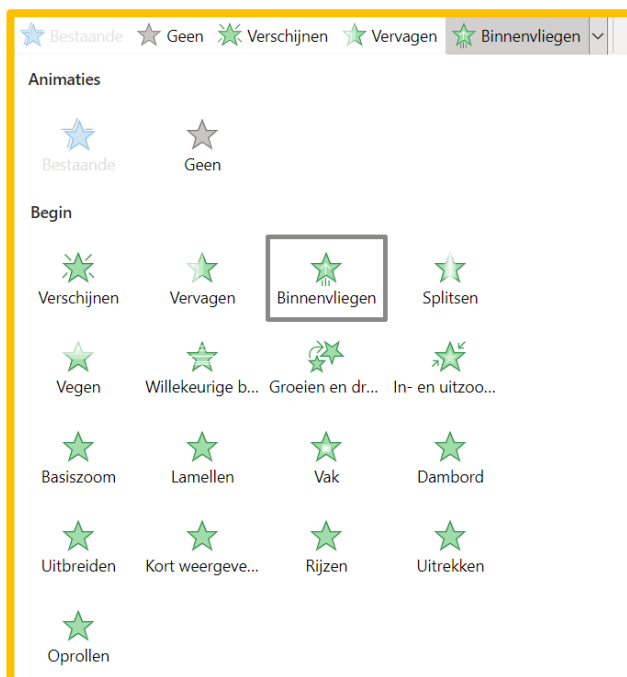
Bestaande Geen Verschijnen Vervagen Binnenvliegen

Animaties

Bestaande Geen

Begin

Verschijnen Vervagen Binnenvliegen Splitsen

Vegen Willekeurige b... Groeien en dr... In- en uitzoo...

Basiszoom Lamellen Vak Dambord

Uitbreiden Kort weergeve... Rijzen Uitrekken

Oprollen